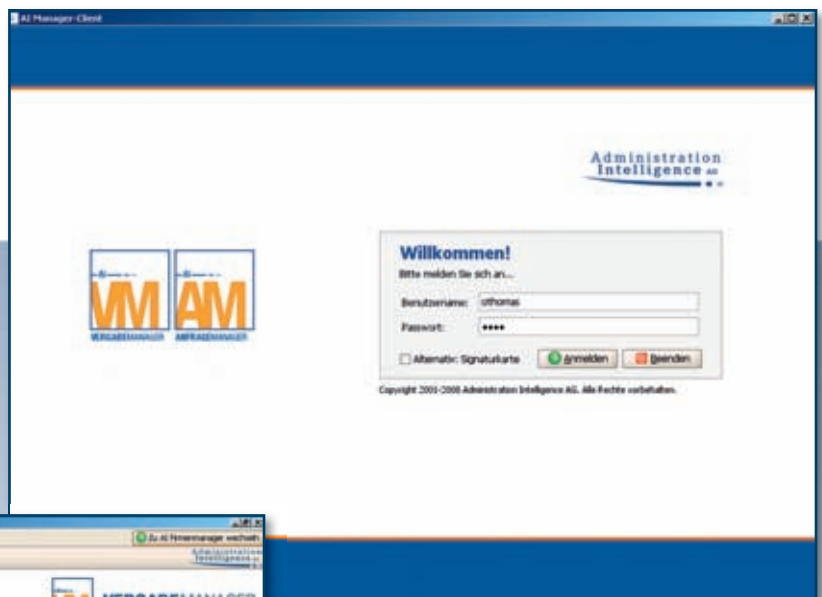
AI Manager-Client

Administration Intelligence AG

AI
VM
VERGABEMANAGER

AI
AM
ANFRAGEMANAGER

Willkommen!
Bitte melden Sie sich an...

Benutzername: cthomas
Passwort: •••••

Alternativ: Signaturkarte
Anmelden
Beenden

Copyright 2001-2008 Administration Intelligence AG. Alle Rechte vorbehalten.

Zu AI Firmenmanager wechseln
Administration Intelligence AG
VERGABEMANAGER